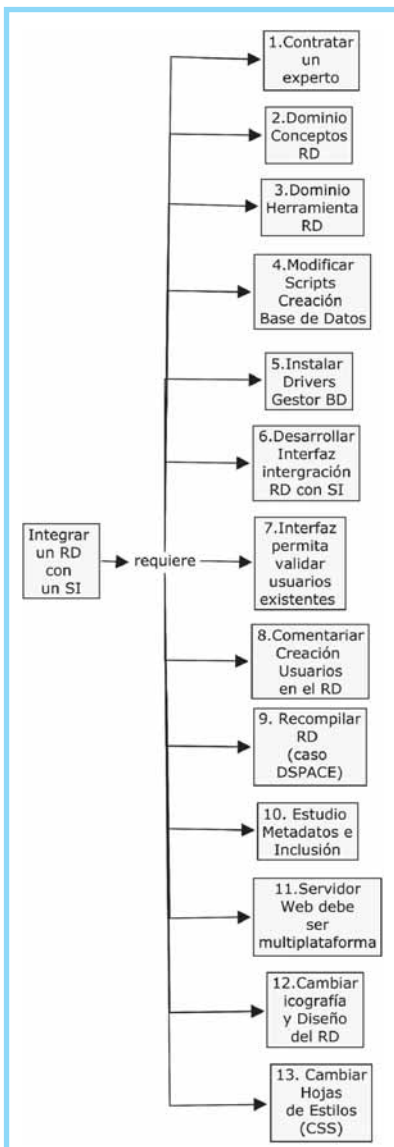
Integrar un RD con un SI

requiere

1.Contratar un experto

2.Dominio Conceptos RD

3.Dominio Herramienta RD

4.Modificar Scripts Creación Base de Datos

5.Instalar Drivers Gestor BD

6.Desarrollar Interfaz intergración RD con SI

7.Interfaz permita validar usuarios existentes

8.Comentariar Creación Usuarios en el RD

9. Recompilar RD (caso DSPACE)

10. Estudio Metadatos e Inclusión

11.Servidor Web debe ser multiplataforma

12.Cambiar icografía y Diseño del RD

13. Cambiar Hojas de Estilos (CSS)